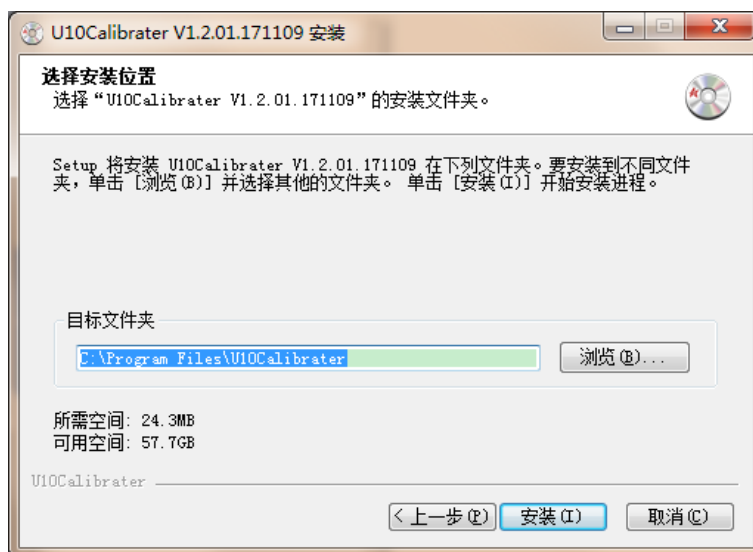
U10Calibrater V1.2.01.171109 安装

选择安装位置
选择“U10Calibrater V1.2.01.171109”的安装文件夹。

Setup 将安装 U10Calibrater V1.2.01.171109 在下列文件夹。要安装到不同文件夹，单击 [浏览(B)] 并选择其他的文件夹。 单击 [安装(I)] 开始安装进程。

目标文件夹

C:\Program Files\U10Calibrater

浏览(B)...

所需空间: 24.3MB
可用空间: 57.7GB

U10Calibrater

< 上一步(P) 安装(I) 取消(C)